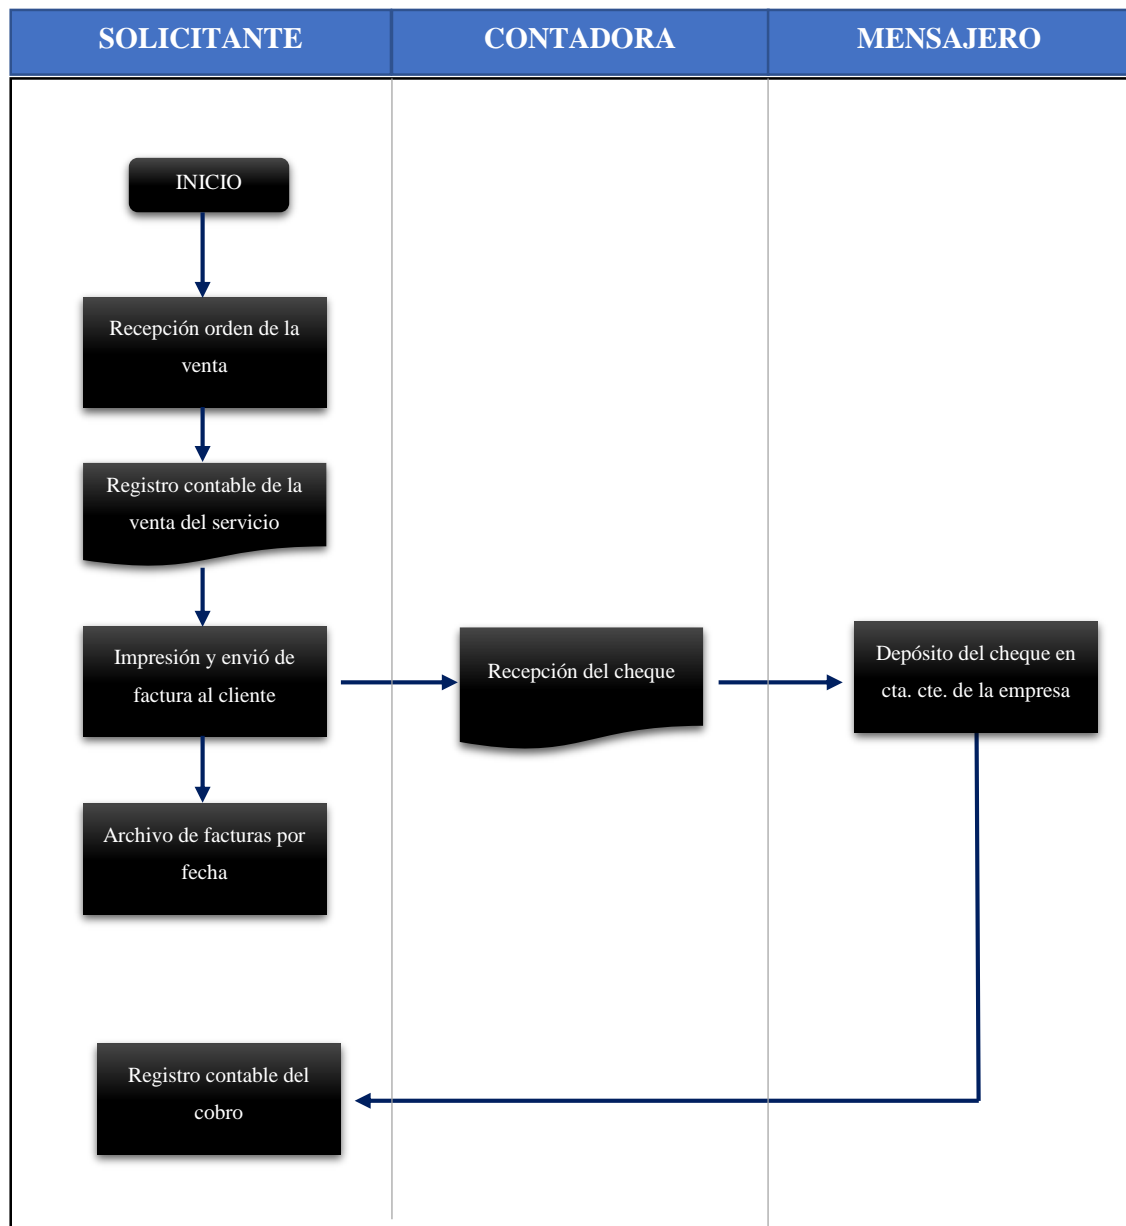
| SOLICITANTE | CONTADORA | MENSAJERO |
|---|---|---|

INICIO

Recepción orden de la venta

Registro contable de la venta del servicio

Impresión y envió de factura al cliente

Recepción del cheque

Depósito del cheque en cta. cte. de la empresa

Archivo de facturas por fecha

Registro contable del cobro